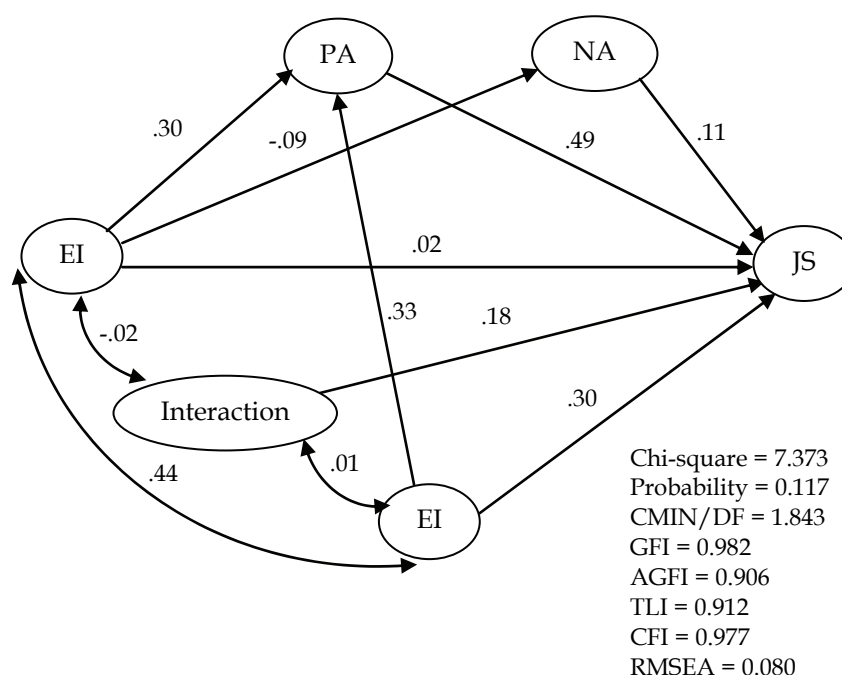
PA

NA

.30

-.09

.49

.11

EI

.02

JS

.33

.18

-.02

Interaction

.30

.01

.44

EI

Chi-square = 7.373
Probability = 0.117
CMIN/DF = 1.843
GFI = 0.982
AGFI = 0.906
TLI = 0.912
CFI = 0.977
RMSEA = 0.080